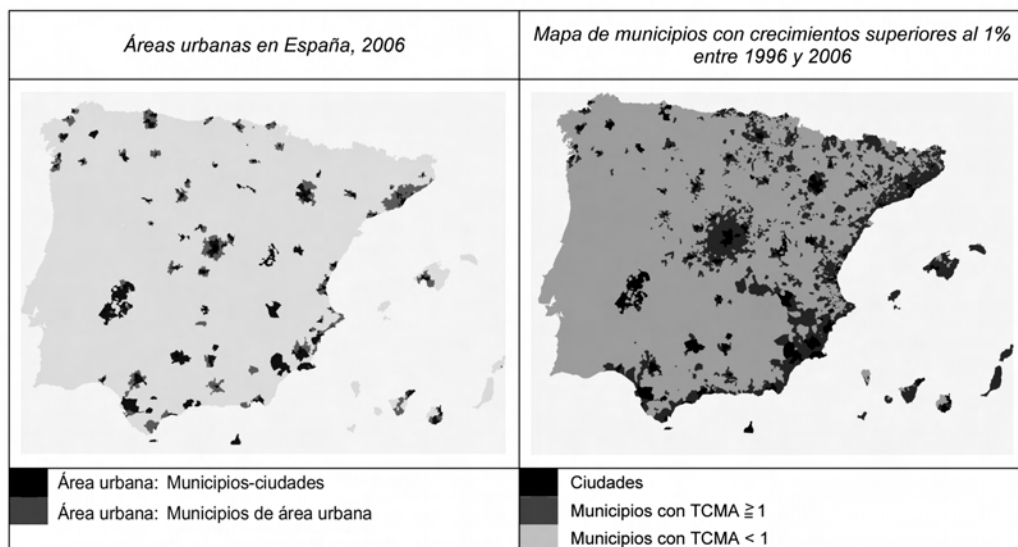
| Áreas urbanas en España, 2006 | Mapa de municipios con crecimientos superiores al 1% entre 1996 y 2006 |
|---|---|
| Área urbana: Municipios-ciudades | Ciudades |
| Área urbana: Municipios de área urbana | Municipios con TCMA $\geqq 1$ |
| | Municipios con TCMA < 1 |